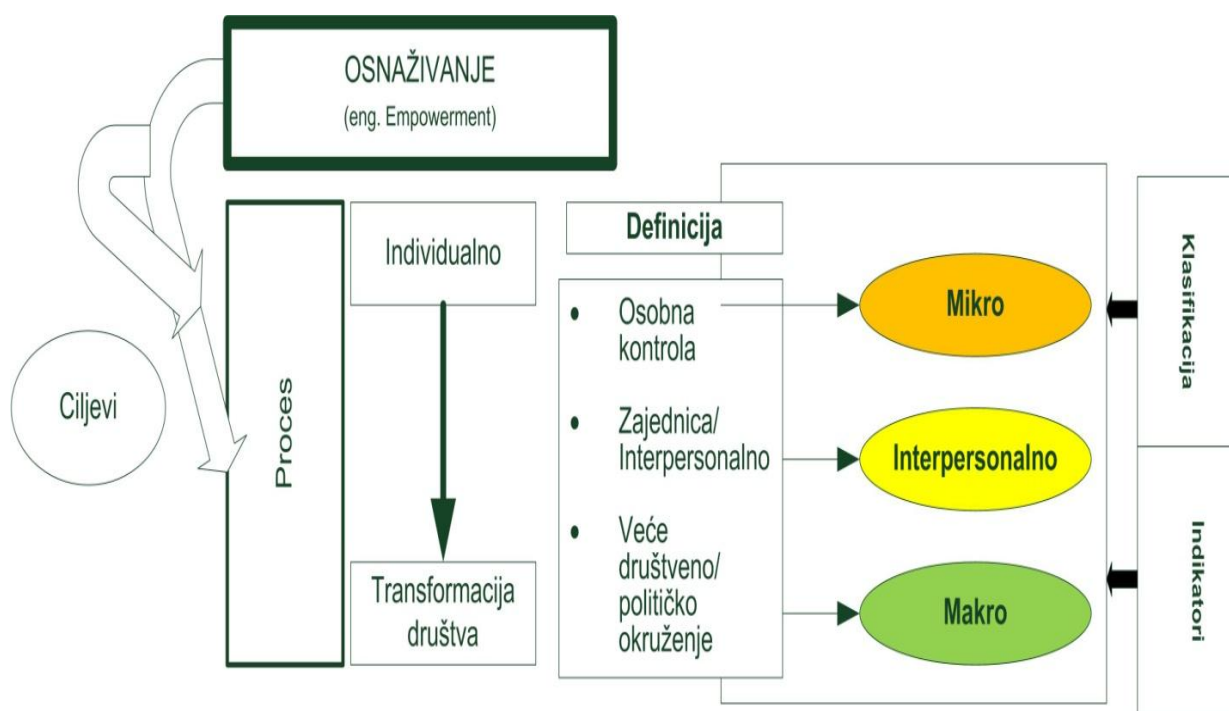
OSNAŽIVANJE
(eng. Empowerment)

Ciljevi

Proces

Individualno

Transformacija društva

Definicija

- Osobna kontrola
- Zajednica/ Interpersonalno
- Veće društveno/ političko okruženje

Mikro

Interpersonalno

Makro

Klasifikacija

Indikatori